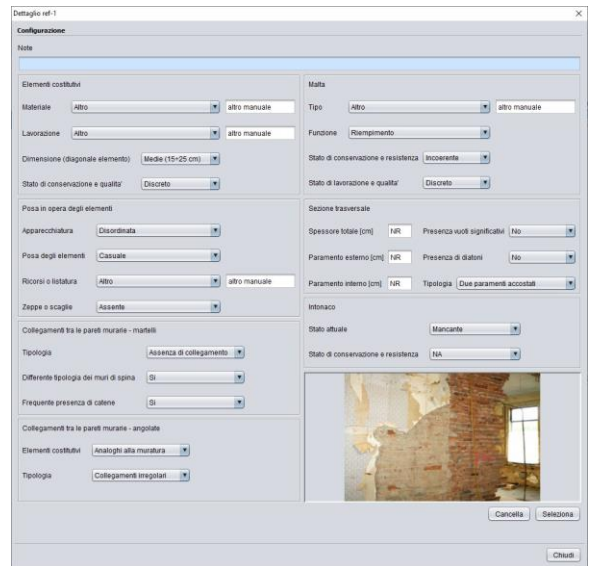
Dettaglio ref-1

Configurazione

Note

Elementi costitutivi

Materiale | Altro | altro manuale

Lavorazione | Altro | altro manuale

Dimensione (diagonale elemento) | Medie (15÷25 cm)

Stato di conservazione e qualita' | Discreto

Malta

Tipo | Altro | altro manuale

Funzione | Riempimento

Stato di conservazione e resistenza | Incoerente

Stato di lavorazione e qualita' | Discreto

Posa in opera degli elementi

Apparecchiatura | Disordinata

Posa degli elementi | Casuale

Ricorsi o listatura | Altro | altro manuale

Zeppe o scaglie | Assente

Sezione trasversale

Spessore totale [cm] | NR | Presenza vuoti significativi | No

Paramento esterno [cm] | NR | Presenza di diatoni | No

Paramento interno [cm] | NR | Tipologia | Due paramenti accostati

Intonaco

Stato attuale | Mancante

Stato di conservazione e resistenza | NA

Collegamenti tra le pareti murarie - martelli

Tipologia | Assenza di collegamento

Differente tipologia dei muri di spina | Si

Frequente presenza di catene | Si

Collegamenti tra le pareti murarie - angolate

Elementi costitutivi | Analoghi alla muratura

Tipologia | Collegamenti irregolari

Cancella | Seleziona

Chiudi